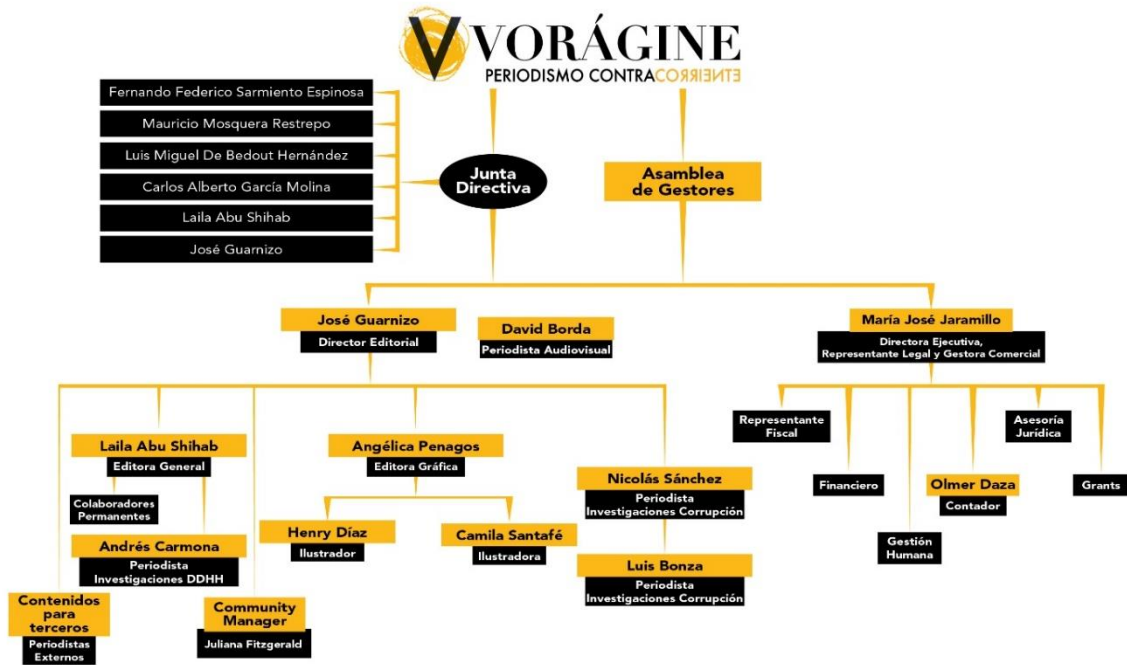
VORÁGINE
PERIODISMO CONTRACORRIENTE

Fernando Federico Sarmiento Espinosa
Mauricio Mosquera Restrepo
Luis Miguel De Bedout Hernández
Carlos Alberto García Molina
Laila Abu Shihab
José Guarnizo

Junta Directiva

Asamblea de Gestores

José Guarnizo
Director Editorial

David Borda
Periodista Audiovisual

María José Jaramillo
Directora Ejecutiva, Representante Legal y Gestora Comercial

Representante Fiscal

Asesoría Jurídica

Financiero

Olmer Daza
Contador

Grants

Gestión Humana

Laila Abu Shihab
Editora General

Colaboradores Permanentes

Andrés Carmona
Periodista Investigaciones DDHH

Angélica Penagos
Editora Gráfica

Henry Díaz
Ilustrador

Camila Santafé
Ilustradora

Nicolás Sánchez
Periodista Investigaciones Corrupción

Luis Bonza
Periodista Investigaciones Corrupción

Contenidos para terceros
Periodistas Externos

Community Manager
Juliana Fitzgerald